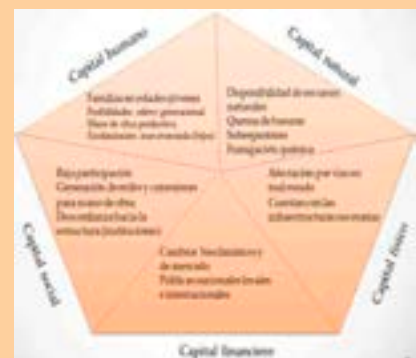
Capital humano

Capital natural

Familias en edades jóvenes
Debilidades: relevo generacional
Bajos de educación
Escolaridad: mal orientada (bajo)

Disponibilidad de recursos naturales
Quema de basura
Sobrepastoreo
Fumigación química

Baja participación
Generación de redes y consensos para mano de obra
Desconfianza hacia la estructura institucional

Afectaciones por vías en mal estado
Carreteras rurales infraestructura no aptas

Capital social

Capital físico

Cambios fenológicos y de mercado
Políticas nacionales locales e internacionales

Capital financiero